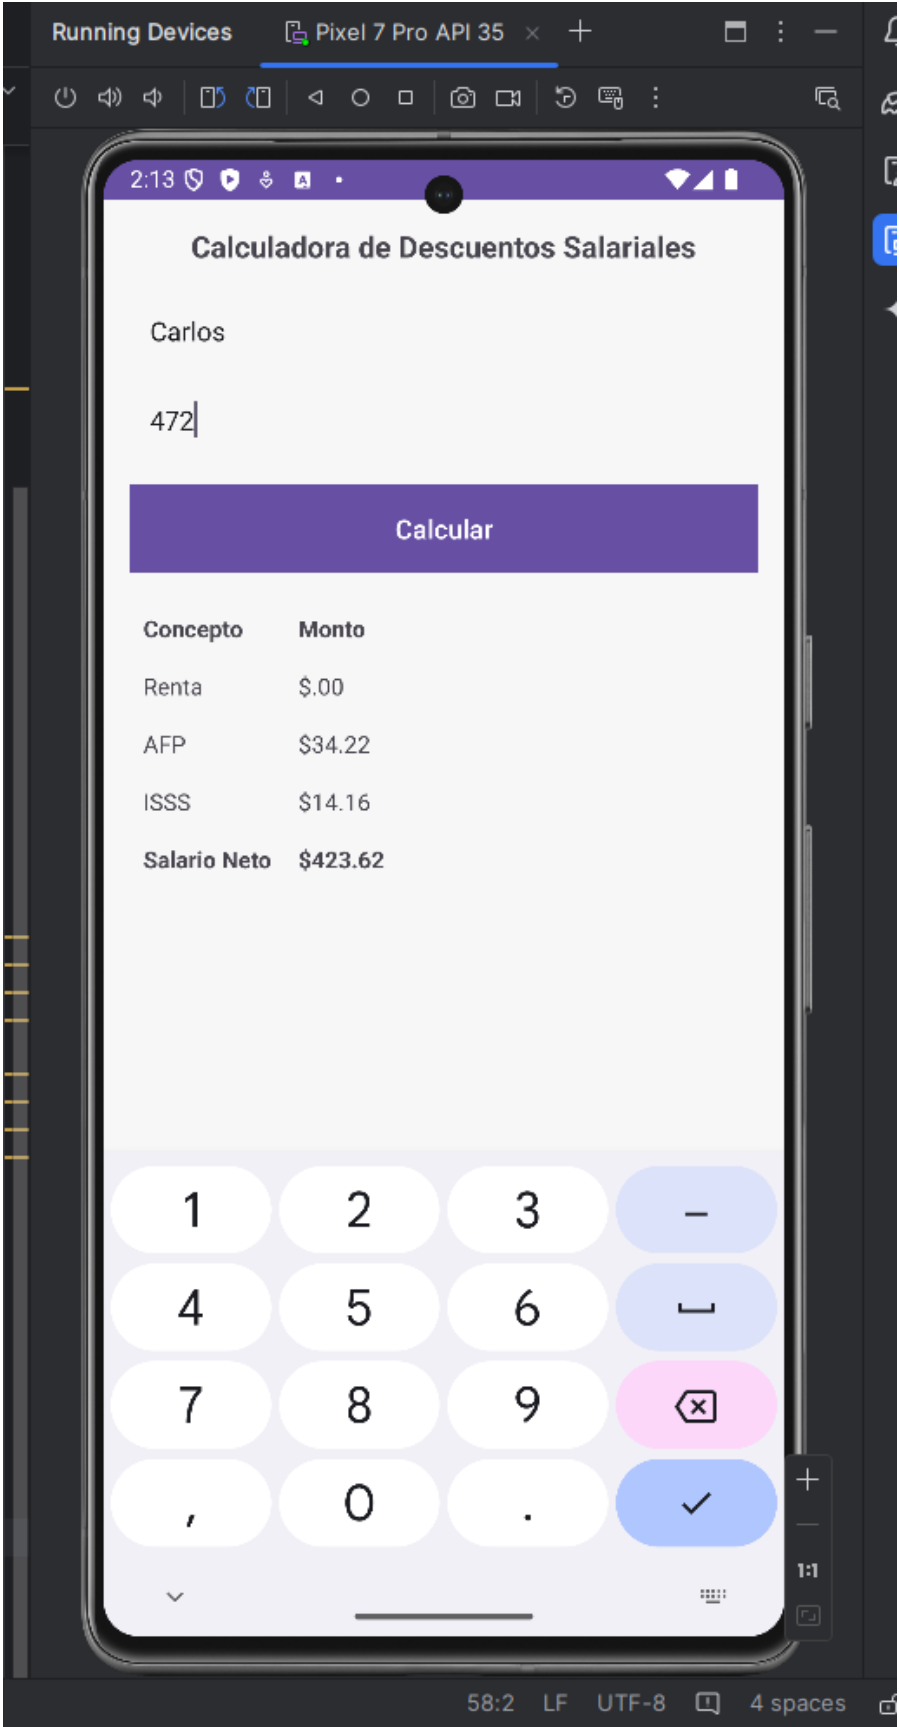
Running Devices Pixel 7 Pro API 35 × +

2:13

Calculadora de Descuentos Salariales

Carlos

472

Calcular

| Concepto | Monto |
|---|---|
| Renta | $.00 |
| AFP | $34.22 |
| ISSS | $14.16 |
| Salario Neto | $423.62 |

1 2 3 –
4 5 6
7 8 9
, 0 .

1:1

58:2 LF UTF-8 4 spaces